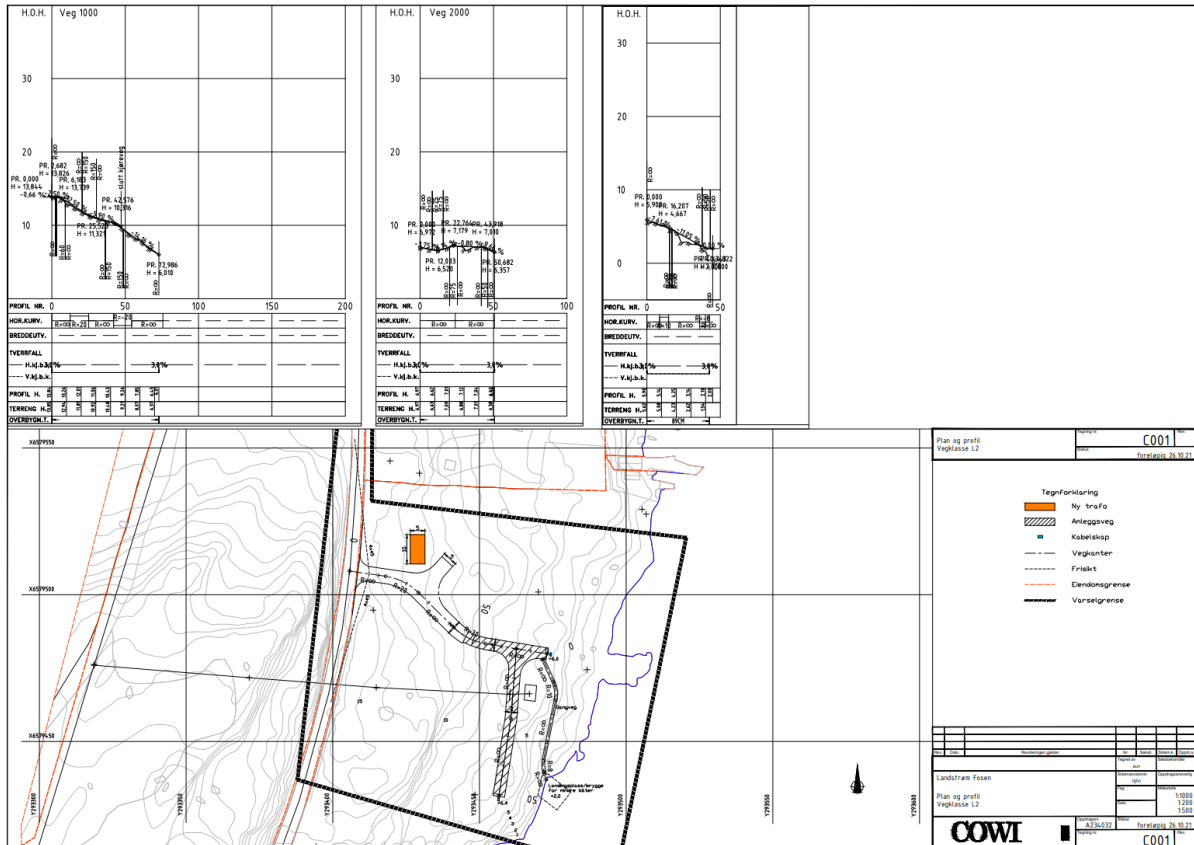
H.O.H. Veg 1000

30

20

10

PR. 0,000
H = 13,844
PR. 2,682
H = 13,826
PR. 6,183
H = 13,739
Slutt kjøreveg
PR. 25,520
H = 11,321
PR. 42,576
H = 10,396
PR. 72,986
H = 6,010
-0,66 %

PROFIL NR. 0 50 100 150 200
HOR.KURV. R=∞ R=20 R=∞ R=∞
BREDDEUTV.
TVERRFALL
H.kj.b.k. 3,0%
V.kj.b.k.
PROFIL H.
TERRENG H.
OVERBYGN.T.

H.O.H. Veg 2000

30

20

10

PR. 0,000
H = 6,972
PR. 22,764
H = 7,179
PR. 43,918
H = 7,010
PR. 12,083
H = 6,520
PR. 50,682
H = 6,357
-3,75 %
-0,80 %

PROFIL NR. 0 50 100
HOR.KURV. R=∞ R=∞
BREDDEUTV.
TVERRFALL
H.kj.b.k. 3,0%
V.kj.b.k.
PROFIL H.
TERRENG H.
OVERBYGN.T.

H.O.H.

30

20

10

0

PR. 0,000
H = 5,900
PR. 16,207
H = 4,667
PR. 4,622
H = 2,000

PROFIL NR. 0 50
HOR.KURV. R=∞ R=∞
BREDDEUTV.
TVERRFALL
H.kj.b.k. 3,0%
V.kj.b.k.
PROFIL H.
TERRENG H.
OVERBYGN.T.

X6579550
X6579500
X6579450
Y299300
Y299350
Y299400
Y299450
Y299500
Y299550
Y299600

Landgangsbro/brygge for mindre båter

Plan og profil
Vegklasse L2
C001
foreløpig 26.10.21

Tegnforklaring
Ny trafo
Anleggsveg
Kabelskap
Vegkanter
Frisikt
Eiendomsgrense
Varselgrense

Landstrøm Fosen

Plan og profil
Vegklasse L2

1:1000
1:200
1:500

A234032
COWI
foreløpig 26.10.21
C001